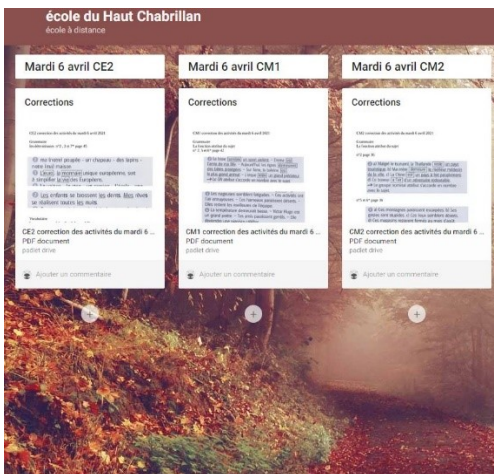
école du Haut Chabrillan
école à distance

Mardi 6 avril CE2

Corrections

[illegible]

CE2 correction des activités du mardi 6 ...
PDF document
padlet drive

Ajouter un commentaire

Mardi 6 avril CM1

Corrections

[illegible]

CM1 correction des activités du mardi 6 ...
PDF document
padlet drive

Ajouter un commentaire

Mardi 6 avril CM2

Corrections

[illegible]

CM2 correction des activités du mardi 6 ...
PDF document
padlet drive

Ajouter un commentaire